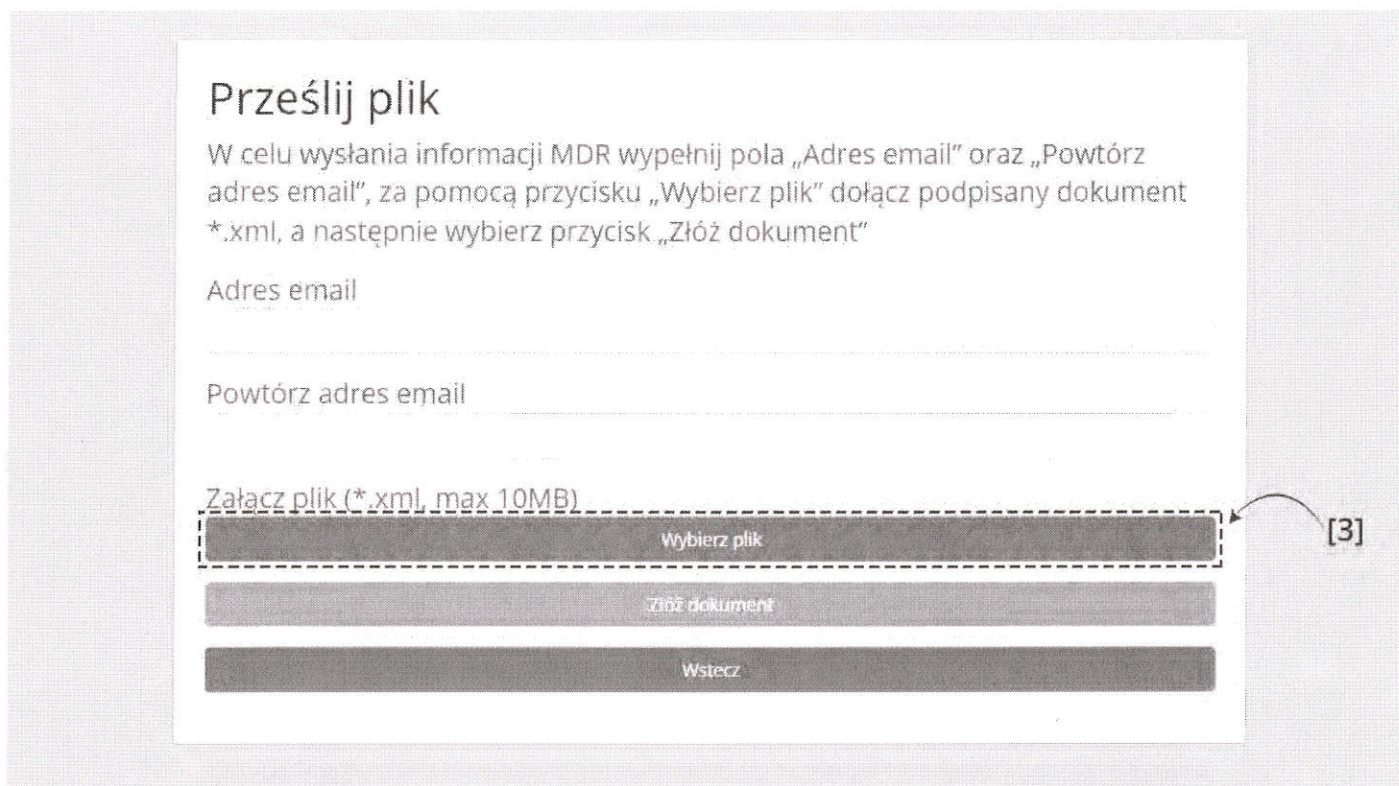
Prześlij plik

W celu wysłania informacji MDR wypełnij pola „Adres email" oraz „Powtórz adres email", za pomocą przycisku „Wybierz plik" dołącz podpisany dokument *.xml, a następnie wybierz przycisk „Złóż dokument"

Adres email

Powtórz adres email

Załącz plik (*.xml, max 10MB)

Wybierz plik

[3]

Złóż dokument

Wstecz